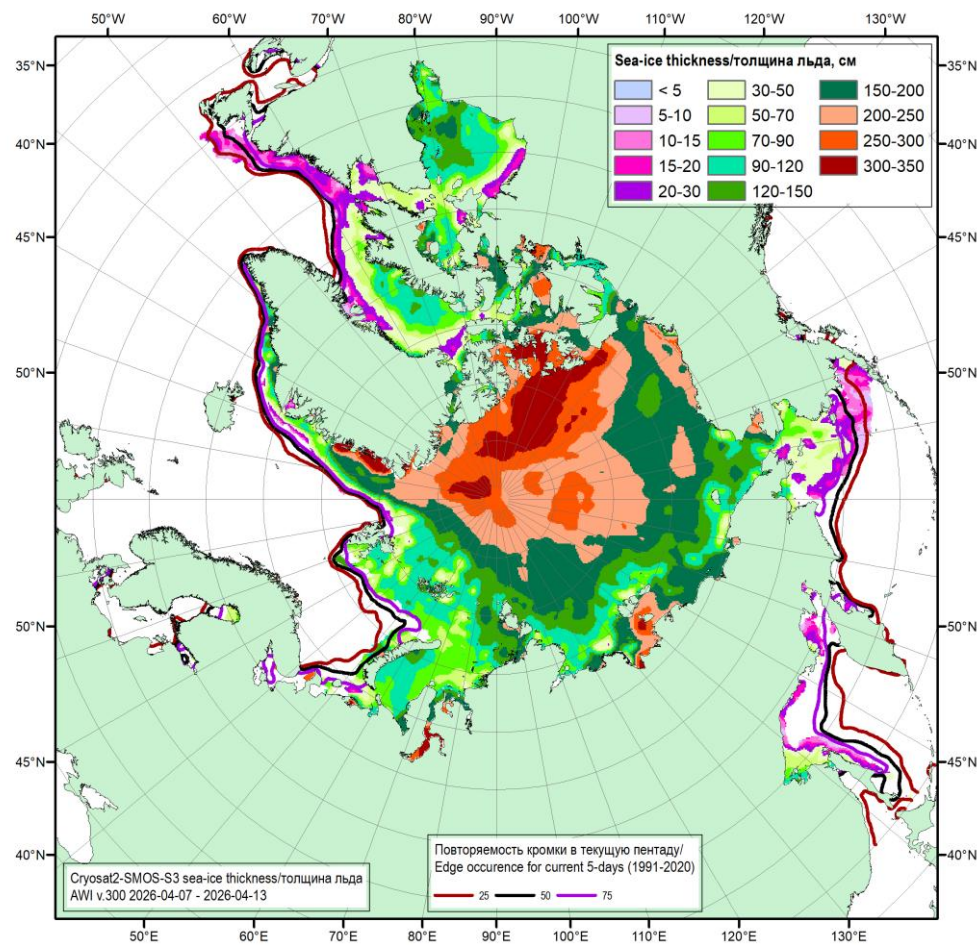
50°W 60°W 70°W 80°W 90°W 100°W 110°W 120°W 130°W

35°N 40°N 45°N 50°N 50°N 45°N 40°N

35°N 40°N 45°N 50°N 50°N 45°N 40°N

Sea-ice thickness/толщина льда, см

| < 5 | 30-50 | 150-200 |
|---|---|---|
| 5-10 | 50-70 | 200-250 |
| 10-15 | 70-90 | 250-300 |
| 15-20 | 90-120 | 300-350 |
| 20-30 | 120-150 | |

Повторяемость кромки в текущую пентаду/
Edge occurence for current 5-days (1991-2020)
25 50 75

Cryosat2-SMOS-S3 sea-ice thickness/толщина льда
AWI v.300 2026-04-07 - 2026-04-13

50°E 60°E 70°E 80°E 90°E 100°E 110°E 120°E 130°E